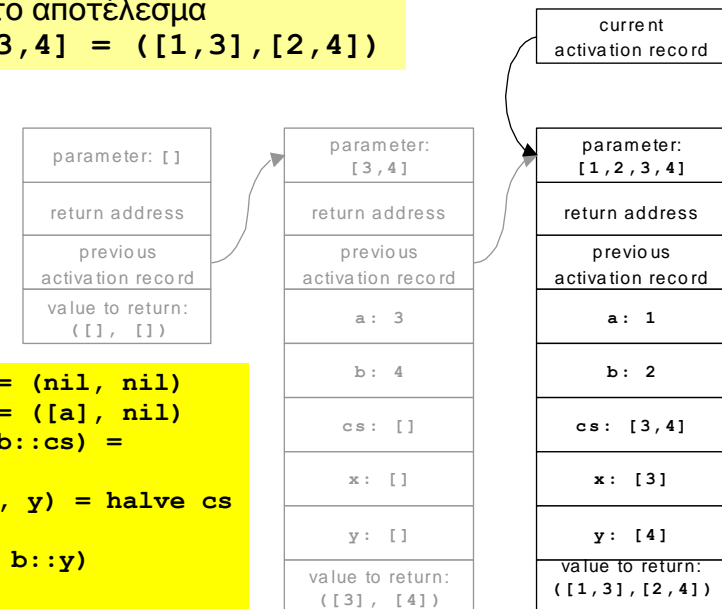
το αποτέλεσμα
3,4] = ([1,3],[2,4])

current activation record

parameter: []

return address

previous activation record

value to return: ([], [])

parameter: [3,4]

return address

previous activation record

a: 3

b: 4

cs: []

x: []

y: []

value to return: ([3], [4])

parameter: [1,2,3,4]

return address

previous activation record

a: 1

b: 2

cs: [3,4]

x: [3]

y: [4]

value to return: ([1,3],[2,4])

= (nil, nil)
= ([a], nil)
b::cs) =
, y) = halve cs
b::y)